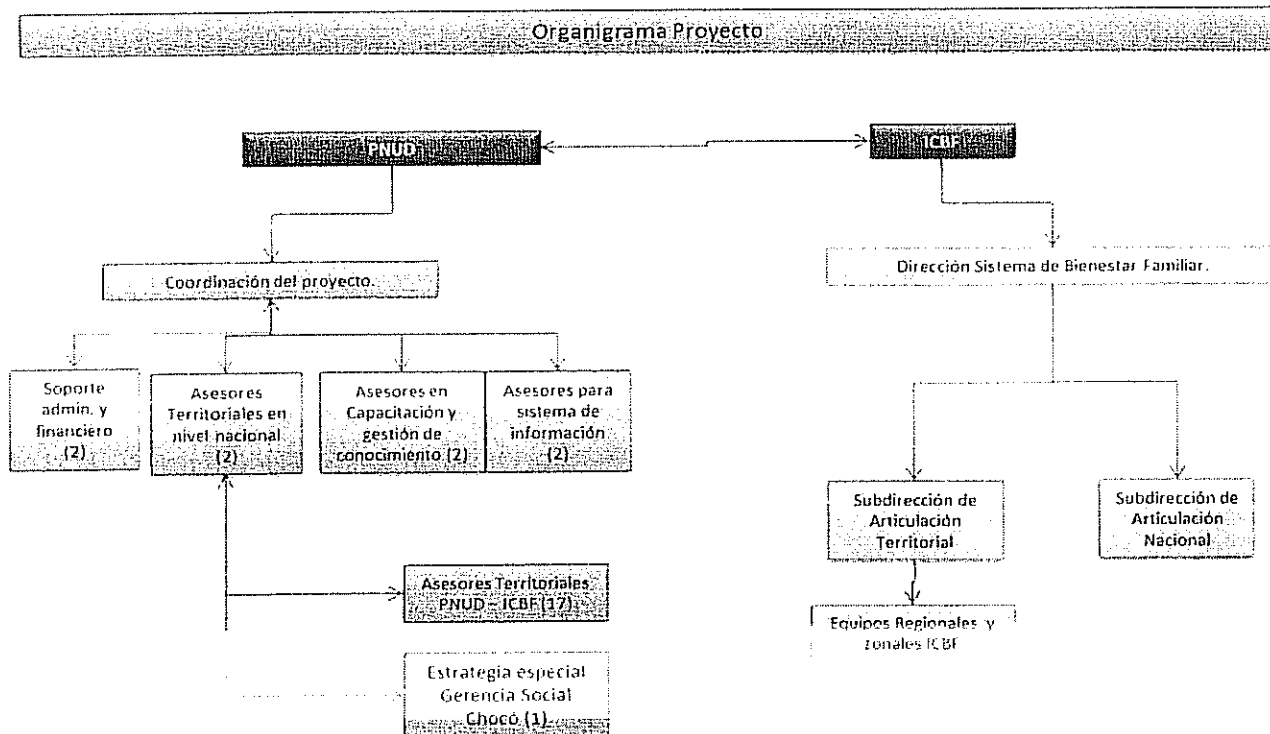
Organigrama Proyecto

PNUD

ICBF

Coordinación del proyecto.

Dirección Sistema de Bienestar Familiar.

Soporte admin. y financiero (2)

Asesores Territoriales en nivel nacional (2)

Asesores en Capacitación y gestión de conocimiento (2)

Asesores para sistema de información (2)

Subdirección de Articulación Territorial

Subdirección de Articulación Nacional

Asesores Territoriales PNUD – ICBF (17)

Equipos Regionales y zonales ICBF

Estrategia especial Gerencia Social Chocó (1)